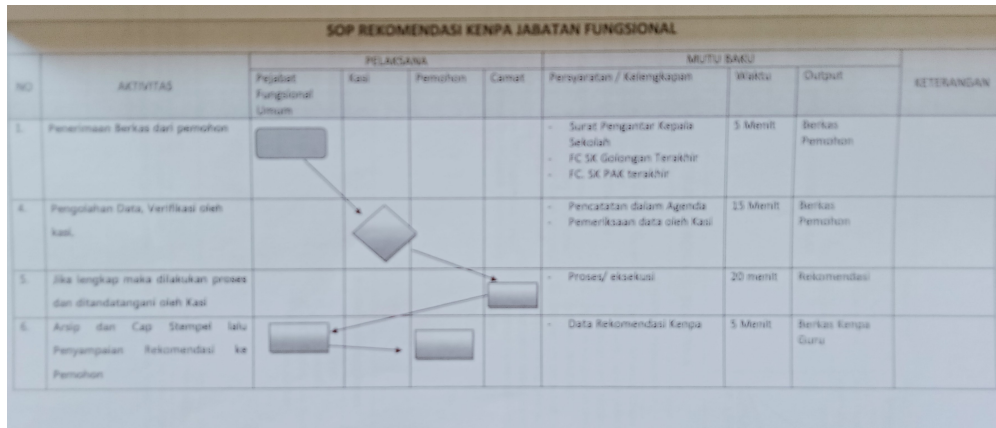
SOP REKOMENDASI KENPA JABATAN FUNGSIONAL

| NO | AKTIVITAS | PELAKSANA: Pejabat Fungsional Umum | PELAKSANA: Kasi | PELAKSANA: Pemohon | PELAKSANA: Camat | MUTU BAKU: Persyaratan / Kelengkapan | MUTU BAKU: Waktu | MUTU BAKU: Output | KETERANGAN |
|---|---|---|---|---|---|---|---|---|---|
| 1. | Penerimaan Berkas dari pemohon | | | | | - Surat Pengantar Kepala Sekolah<br>- FC SK Golongan Terakhir<br>- FC. SK PAK terakhir | 5 Menit | Berkas Pemohon | |
| 4. | Pengolahan Data, Verifikasi oleh kasi. | | | | | - Pencatatan dalam Agenda<br>- Pemeriksaan data oleh Kasi | 15 Menit | Berkas Pemohon | |
| 5. | Jika lengkap maka dilakukan proses dan ditandatangani oleh Kasi | | | | | - Proses/ eksekusi | 20 menit | Rekomendasi | |
| 6. | Arsip dan Cap Stempel lalu Penyampaian Rekomendasi ke Pemohon | | | | | - Data Rekomendasi Kenpa | 5 Menit | Berkas Kenpa Guru | |